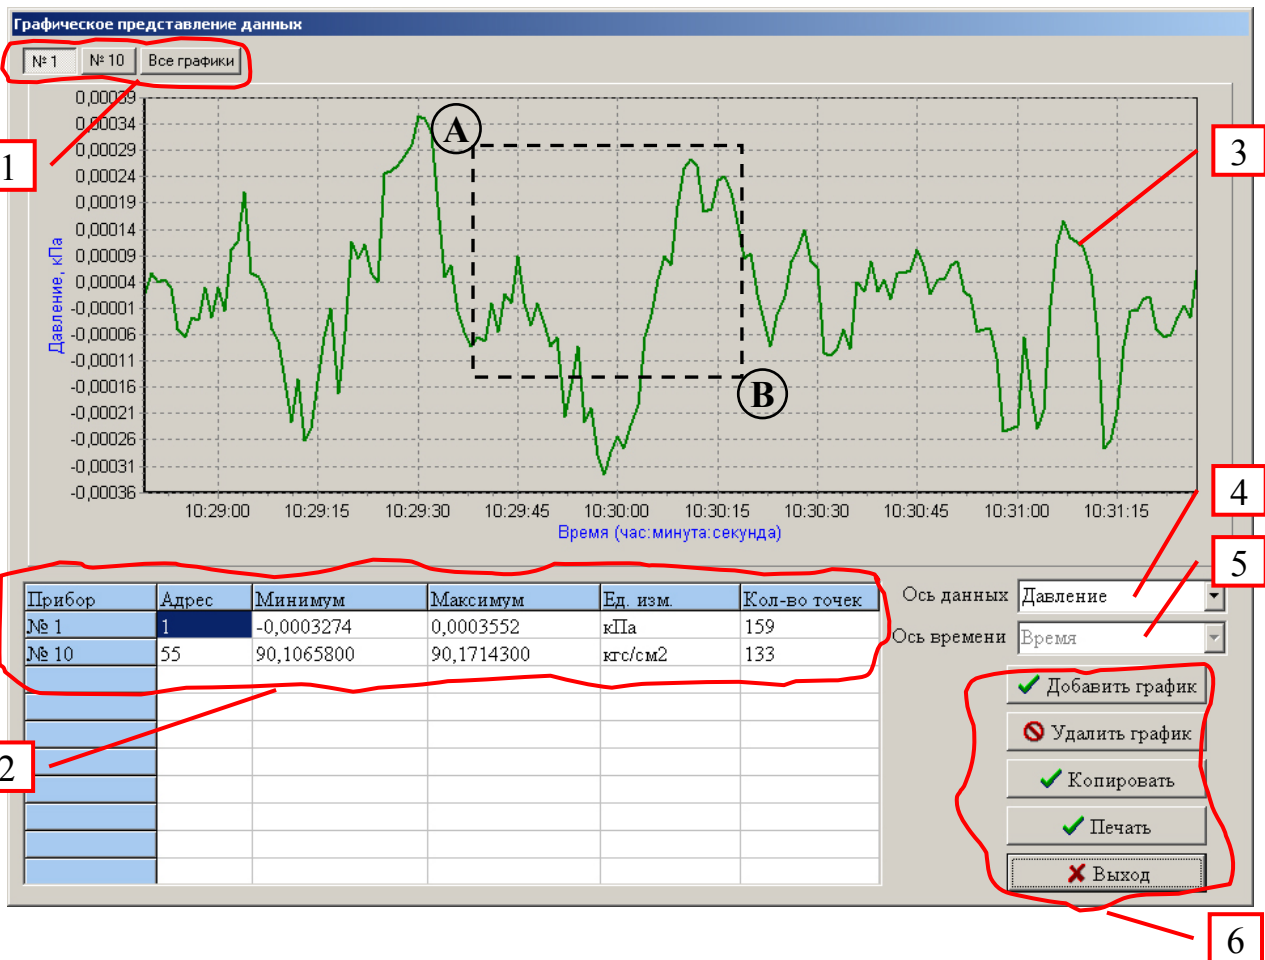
Графическое представление данных

№ 1 | № 10 | Все графики

1

0,00039
0,00034
0,00029
0,00024
0,00019
0,00014
0,00009
0,00004
-0,00001
-0,00006
-0,00011
-0,00016
-0,00021
-0,00026
-0,00031
-0,00036

Давление, кПа

A

B

3

10:29:00 10:29:15 10:29:30 10:29:45 10:30:00 10:30:15 10:30:30 10:30:45 10:31:00 10:31:15

Время (час:минута:секунда)

| Прибор | Адрес | Минимум | Максимум | Ед. изм. | Кол-во точек |
|---|---|---|---|---|---|
| № 1 | 1 | -0,0003274 | 0,0003552 | кПа | 159 |
| № 10 | 55 | 90,1065800 | 90,1714300 | кгс/см2 | 133 |
| | | | | | |
| | | | | | |
| | | | | | |
| | | | | | |
| | | | | | |
| | | | | | |
| | | | | | |

2

4

5

Ось данных Давление

Ось времени Время

Добавить график

Удалить график

Копировать

Печать

Выход

6